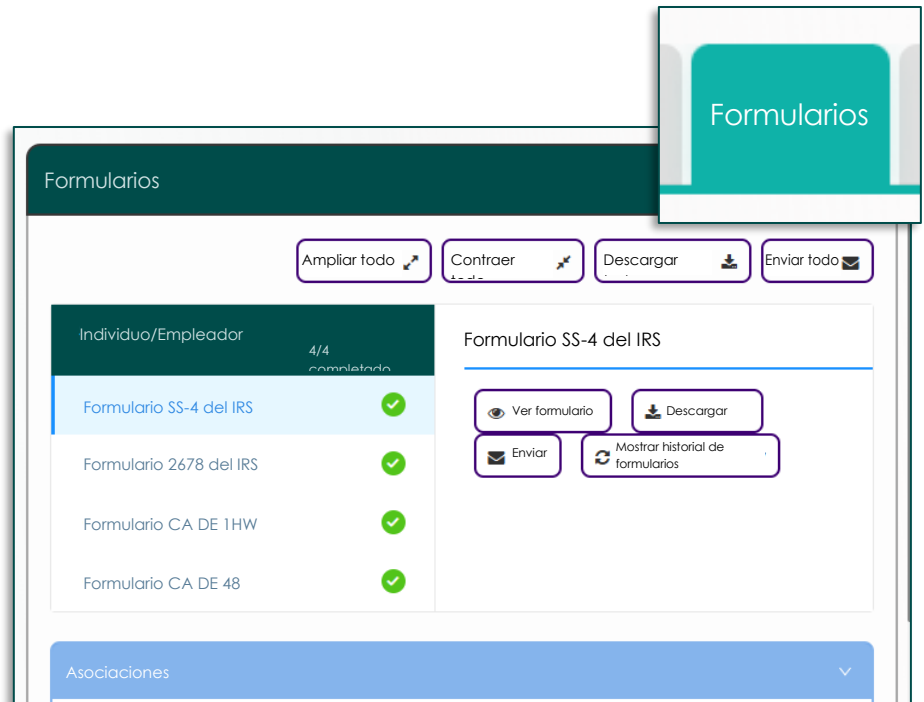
Formularios

Formularios

Ampliar todo

Contraer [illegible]

Descargar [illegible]

Enviar todo

Individuo/Empleador

4/4 completado

Formulario SS-4 del IRS

Formulario 2678 del IRS

Formulario CA DE 1HW

Formulario CA DE 48

Formulario SS-4 del IRS

Ver formulario

Descargar

Enviar

Mostrar historial de formularios

Asociaciones